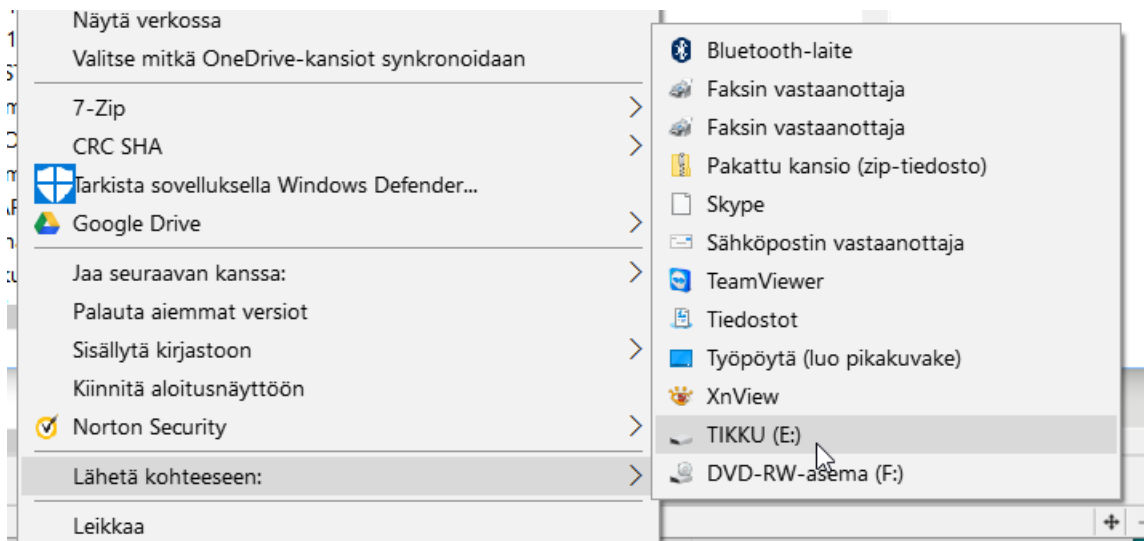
Näytä verkossa
Valitse mitkä OneDrive-kansiot synkronoidaan
7-Zip
CRC SHA
Tarkista sovelluksella Windows Defender...
Google Drive
Jaa seuraavan kanssa:
Palauta aiemmat versiot
Sisällytä kirjastoon
Kiinnitä aloitusnäyttöön
Norton Security
Lähetä kohteeseen:
Leikkaa

Bluetooth-laite
Faksin vastaanottaja
Faksin vastaanottaja
Pakattu kansio (zip-tiedosto)
Skype
Sähköpostin vastaanottaja
TeamViewer
Tiedostot
Työpöytä (luo pikakuvake)
XnView
TIKKU (E:)
DVD-RW-asema (F:)